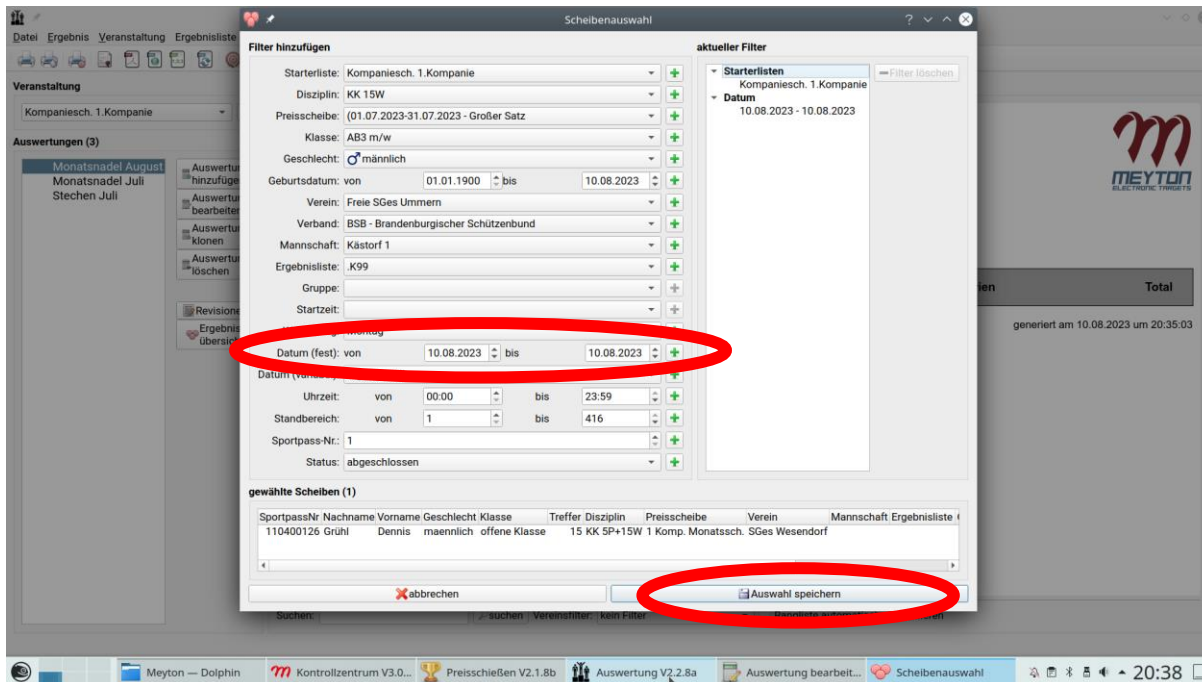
Datei Ergebnis Veranstaltung Ergebnisliste

Veranstaltung

Kompaniesch. 1.Kompanie

Auswertungen (3)

Monatsnadel August
Monatsnadel Juli
Stechen Juli

Auswertung hinzufügen
Auswertung bearbeiten
Auswertung klonen
Auswertung löschen

Revisionen
Ergebnis übersicht

Scheibenauswahl

Filter hinzufügen

Starterliste: Kompaniesch. 1.Kompanie
Disziplin: KK 15W
Preisscheibe: (01.07.2023-31.07.2023 - Großer Satz
Klasse: AB3 m/w
Geschlecht: ♂ männlich
Geburtsdatum: von 01.01.1900 bis 10.08.2023
Verein: Freie SGes Ummern
Verband: BSB - Brandenburgischer Schützenbund
Mannschaft: Kästorf 1
Ergebnisliste: .K99
Gruppe:
Startzeit:
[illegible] Montag
Datum (fest): von 10.08.2023 bis 10.08.2023
Datum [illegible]
Uhrzeit: von 00:00 bis 23:59
Standbereich: von 1 bis 416
Sportpass-Nr.: 1
Status: abgeschlossen

aktueller Filter

Starterlisten
Kompaniesch. 1.Kompanie
Datum
10.08.2023 - 10.08.2023

Filter löschen

gewählte Scheiben (1)

| SportpassNr | Nachname | Vorname | Geschlecht | Klasse | Treffer | Disziplin | Preisscheibe | Verein | Mannschaft | Ergebnisliste |
|---|---|---|---|---|---|---|---|---|---|---|
| 110400126 | Grühl | Dennis | maennlich | offene Klasse | 15 | KK 5P+15W | 1 Komp. Monatssch. | SGes Wesendorf | | |

abbrechen
Auswahl speichern

MEYTON ELECTRONIC TARGETS

Total

generiert am 10.08.2023 um 20:35:03

Suchen: suchen Vereinsfilter: kein Filter

Meyton — Dolphin
Kontrollzentrum V3.0...
Preisschießen V2.1.8b
Auswertung V2.2.8a
Auswertung bearbeit...
Scheibenauswahl
20:38